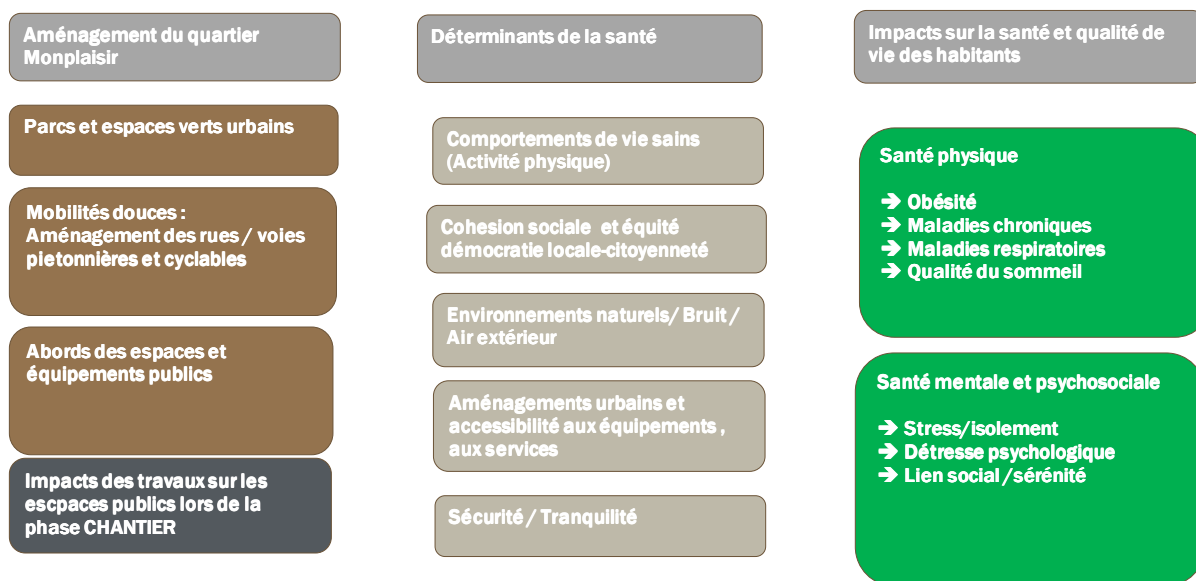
Aménagement du quartier Monplaisir

Parcs et espaces verts urbains

Mobilités douces : Aménagement des rues / voies pietonnières et cyclables

Abords des espaces et équipements publics

Impacts des travaux sur les escpaces publics lors de la phase CHANTIER

Déterminants de la santé

Comportements de vie sains (Activité physique)

Cohesion sociale et équité démocratie locale-citoyenneté

Environnements naturels/ Bruit / Air extérieur

Aménagements urbains et accessibilité aux équipements , aux services

Sécurité / Tranquillité

Impacts sur la santé et qualité de vie des habitants

Santé physique

➔ Obésité
➔ Maladies chroniques
➔ Maladies respiratoires
➔ Qualité du sommeil

Santé mentale et psychosociale

➔ Stress/isolement
➔ Détresse psychologique
➔ Lien social /sérénité